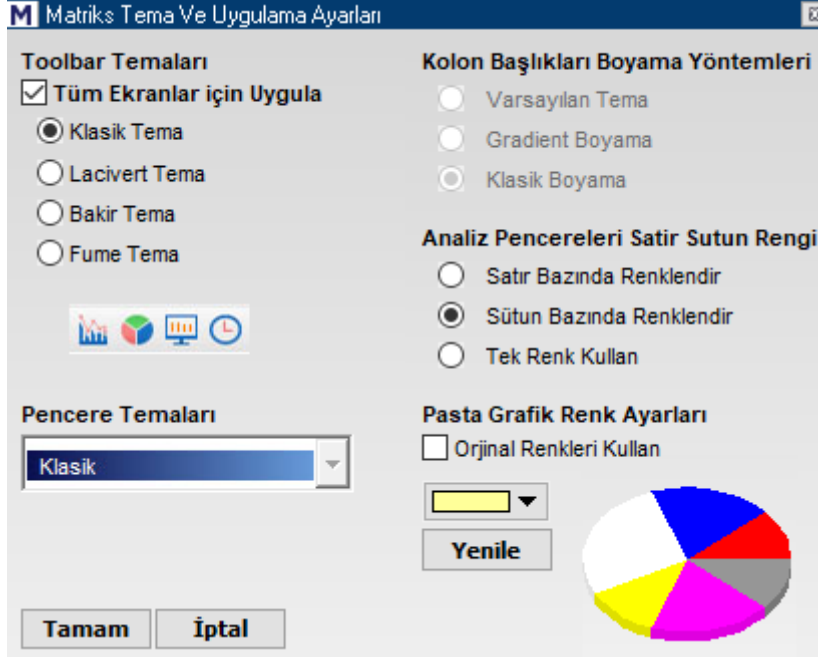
M Matriks Tema Ve Uygulama Ayarları

Toolbar Temaları
Tüm Ekranlar için Uygula
Klasik Tema
Lacivert Tema
Bakir Tema
Fume Tema

Pencere Temaları
Klasik

Tamam
İptal

Kolon Başlıkları Boyama Yöntemleri
Varsayılan Tema
Gradient Boyama
Klasik Boyama

Analiz Pencereleri Satir Sutun Rengi
Satır Bazında Renklendir
Sütun Bazında Renklendir
Tek Renk Kullan

Pasta Grafik Renk Ayarları
Orjinal Renkleri Kullan
Yenile